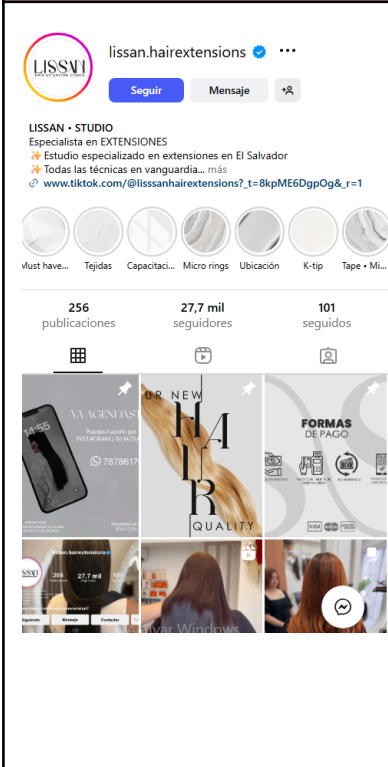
LISSAN
lissan.hairextensions
Seguir
Mensaje

LISSAN • STUDIO
Especialista en EXTENSIONES
✨ Estudio especializado en extensiones en El Salvador
✨ Todas las técnicas en vanguardia... más
www.tiktok.com/@lisssanhairextensions?_t=8kpME6DgpOg&_r=1

Must have... Tejidas Capacitaci... Micro rings Ubicación K-tip Tape • Mi...

256 publicaciones
27,7 mil seguidores
101 seguidos

YA AGENDASTE
Puedes hacerlo por INSTAGRAM / WHATSA
14:55
7878617

UR NEW
HAIR
QUALITY

FORMAS DE PAGO

lissan.hairextensions
255
27,7 mil
101
Siguiendo
Mensaje
Contactar

ivar Windows